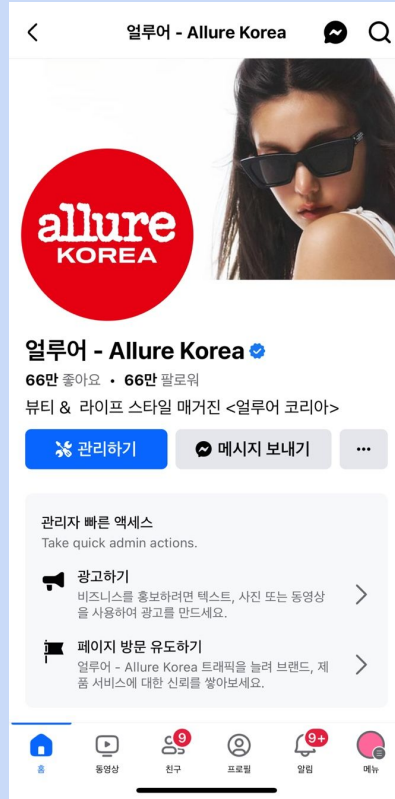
얼루어 - Allure Korea

allure
KOREA

얼루어 - Allure Korea

66만 좋아요 • 66만 팔로워

뷰티 & 라이프 스타일 매거진 <얼루어 코리아>

관리하기

메시지 보내기

···

관리자 빠른 액세스

Take quick admin actions.

광고하기

비즈니스를 홍보하려면 텍스트, 사진 또는 동영상을 사용하여 광고를 만드세요.

페이지 방문 유도하기

얼루어 - Allure Korea 트래픽을 늘려 브랜드, 제품 서비스에 대한 신뢰를 쌓아보세요.

홈

동영상

9

친구

프로필

9+

알림

메뉴